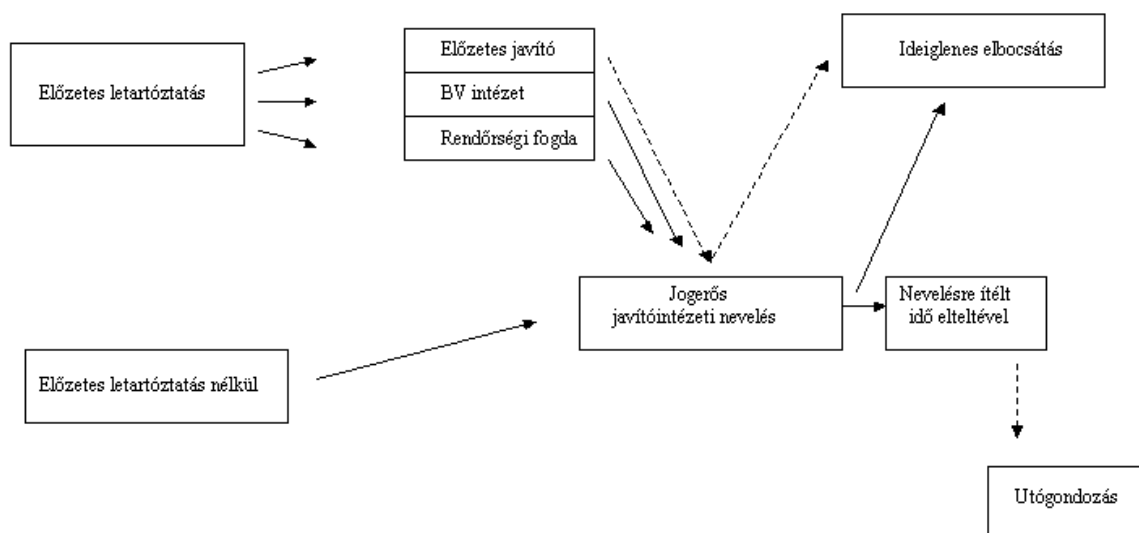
Előzetes letartóztatás

Előzetes javító

BV intézet

Rendőrségi fogda

Ideiglenes elbocsátás

Jogerős javítóintézeti nevelés

Nevelésre ítélt idő elteltével

Előzetes letartóztatás nélkül

Utógondozás